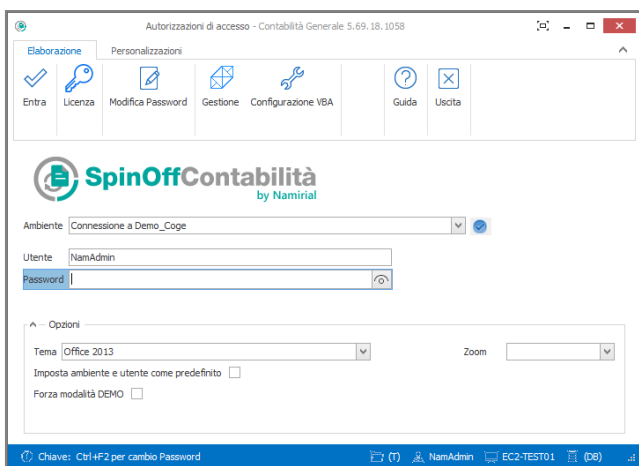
Autorizzazioni di accesso - Contabilità Generale 5.69.18.1058

Elaborazione
Personalizzazioni

Entra
Licenza
Modifica Password
Gestione
Configurazione VBA
Guida
Uscita

SpinOffContabilità
by Namirial

Ambiente Connessione a Demo_Coge

Utente NamAdmin
Password

Opzioni
Tema Office 2013
Zoom
Imposta ambiente e utente come predefinito
Forza modalità DEMO

Chiave: Ctrl+F2 per cambio Password
(T)
NamAdmin
EC2-TEST01
(DB)